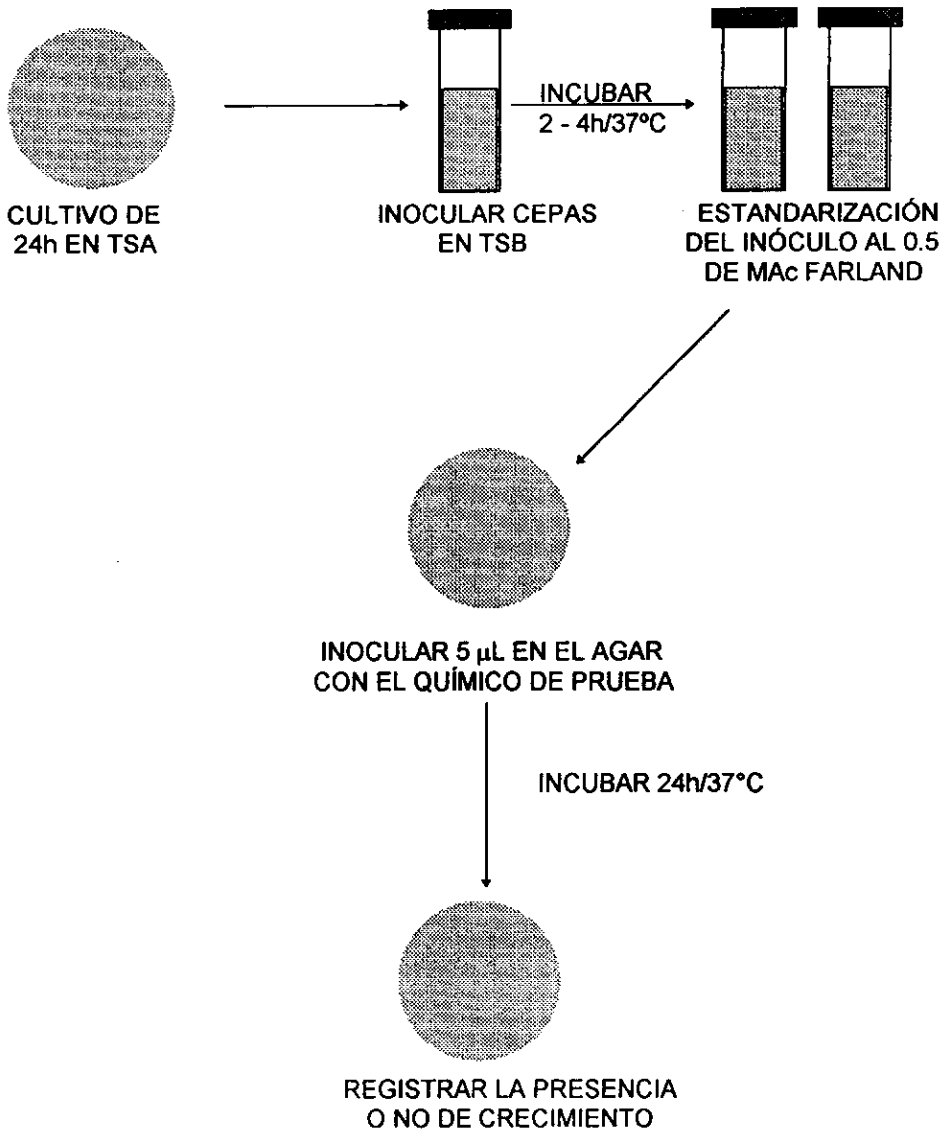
CULTIVO DE 24h EN TSA

INCUBAR 2 - 4h/37°C

INOCULAR CEPAS EN TSB

ESTANDARIZACIÓN DEL INÓCULO AL 0.5 DE MAc FARLAND

INOCULAR 5 $\mu$L EN EL AGAR CON EL QUÍMICO DE PRUEBA

INCUBAR 24h/37°C

REGISTRAR LA PRESENCIA O NO DE CRECIMIENTO